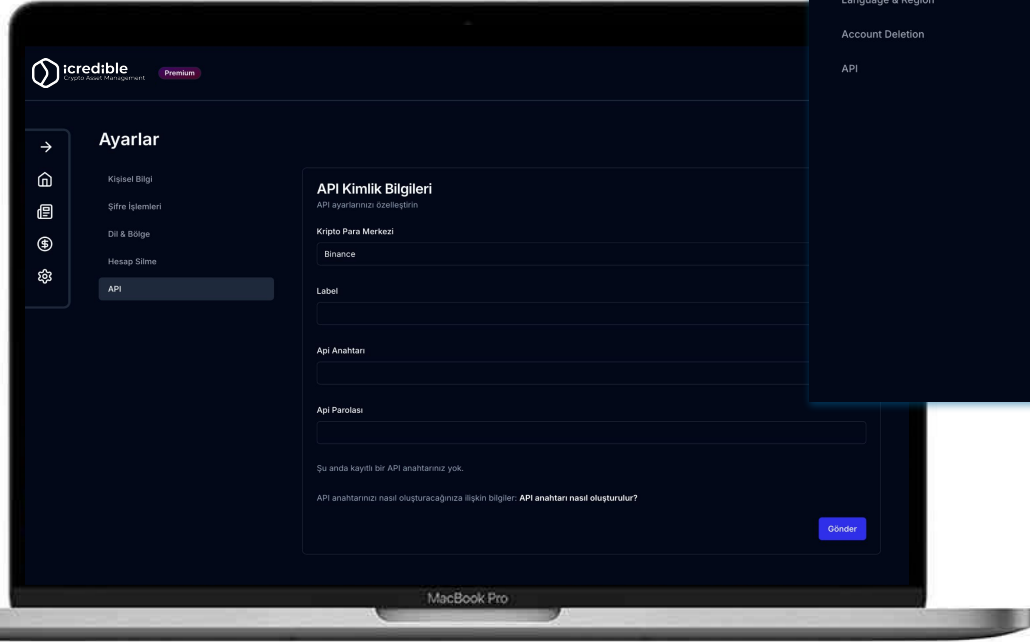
Language & Region

Account Deletion

API

icredible
Crypto Asset Management

Premium

Ayarlar

Kişisel Bilgi

Şifre İşlemleri

Dil & Bölge

Hesap Silme

API

API Kimlik Bilgileri
API ayarlarınızı özelleştirin

Kripto Para Merkezi

Binance

Label

Api Anahtarı

Api Parolası

Şu anda kayıtlı bir API anahtarınız yok.

API anahtarınızı nasıl oluşturacağınıza ilişkin bilgiler: API anahtarı nasıl oluşturulur?

Gönder

MacBook Pro